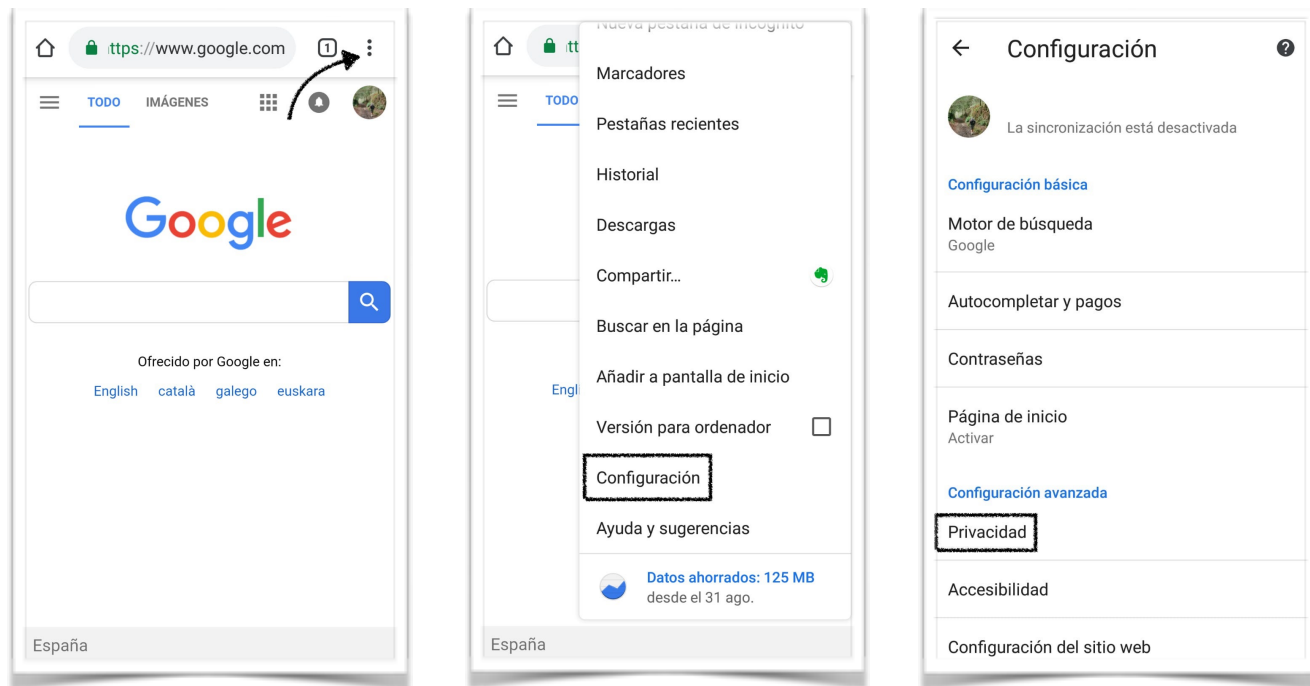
ttps://www.google.com 1

TODO IMÁGENES

Google

Ofrecido por Google en:

English català galego euskara

España

tt

TODO

Engl

España

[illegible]

Marcadores

Pestañas recientes

Historial

Descargas

Compartir...

Buscar en la página

Añadir a pantalla de inicio

Versión para ordenador

Configuración

Ayuda y sugerencias

Datos ahorrados: 125 MB
desde el 31 ago.

Configuración

La sincronización está desactivada

Configuración básica

Motor de búsqueda
Google

Autocompletar y pagos

Contraseñas

Página de inicio
Activar

Configuración avanzada

Privacidad

Accesibilidad

Configuración del sitio web